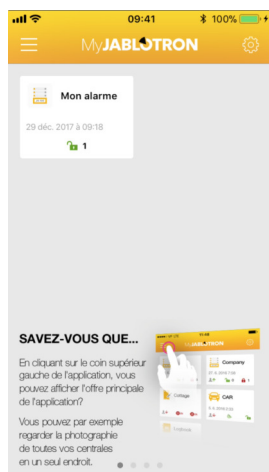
09:41
100%

MyJABLOTRON

Mon alarme

29 déc. 2017 à 09:18

1

SAVEZ-VOUS QUE...

En cliquant sur le coin supérieur gauche de l'application, vous pouvez afficher l'offre principale de l'application?

Vous pouvez par exemple regarder la photographie de toutes vos centrales en un seul endroit.

JABLOTRON

Company

Cottage

CAR

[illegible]